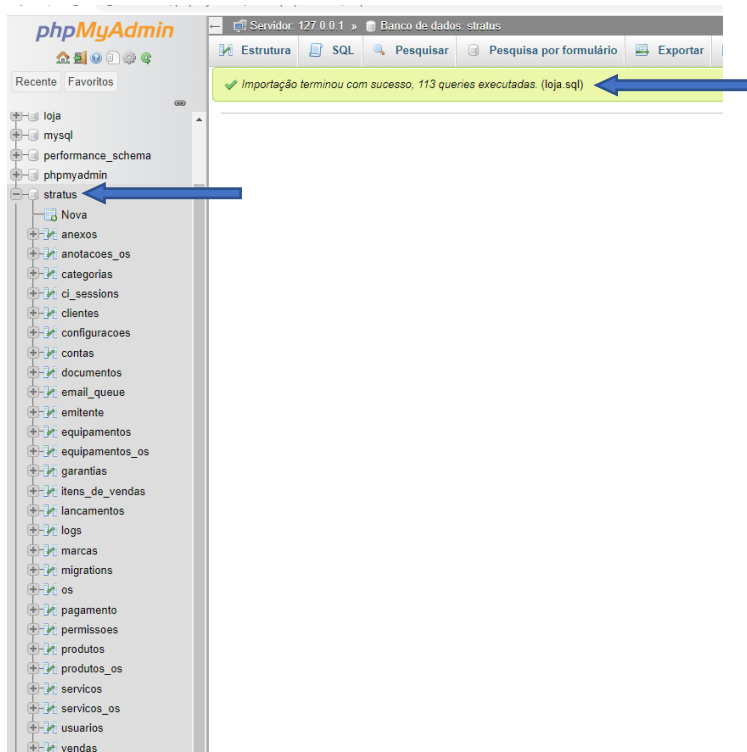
phpMyAdmin

Recente Favoritos

loja
mysql
performance_schema
phpmyadmin
stratus
Nova
anexos
anotacoes_os
categorias
ci_sessions
clientes
configuracoes
contas
documentos
email_queue
emitente
equipamentos
equipamentos_os
garantias
itens_de_vendas
lancamentos
logs
marcas
migrations
os
pagamento
permissoes
produtos
produtos_os
servicos
servicos_os
usuarios
vendas

Servidor: 127.0.0.1 » Banco de dados: stratus

Estrutura SQL Pesquisar Pesquisa por formulário Exportar

Importação terminou com sucesso, 113 queries executadas. (loja.sql)